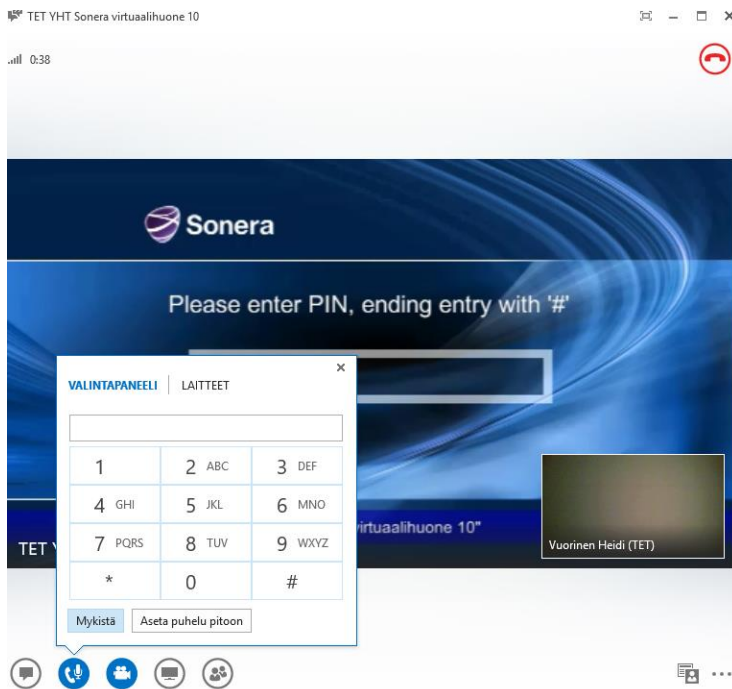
TET YHT Sonera virtuaalihuone 10

0:38

Sonera

Please enter PIN, ending entry with '#'

VALINTAPANEELI | LAITTEET

×

| 1 | 2 ABC | 3 DEF |
|---|---|---|
| 4 GHI | 5 JKL | 6 MNO |
| 7 PQRS | 8 TUV | 9 WXYZ |
| * | 0 | # |

Mykistä

Aseta puhelu pitoon

TET Y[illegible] virtuaalihuone 10"

Vuorinen Heidi (TET)